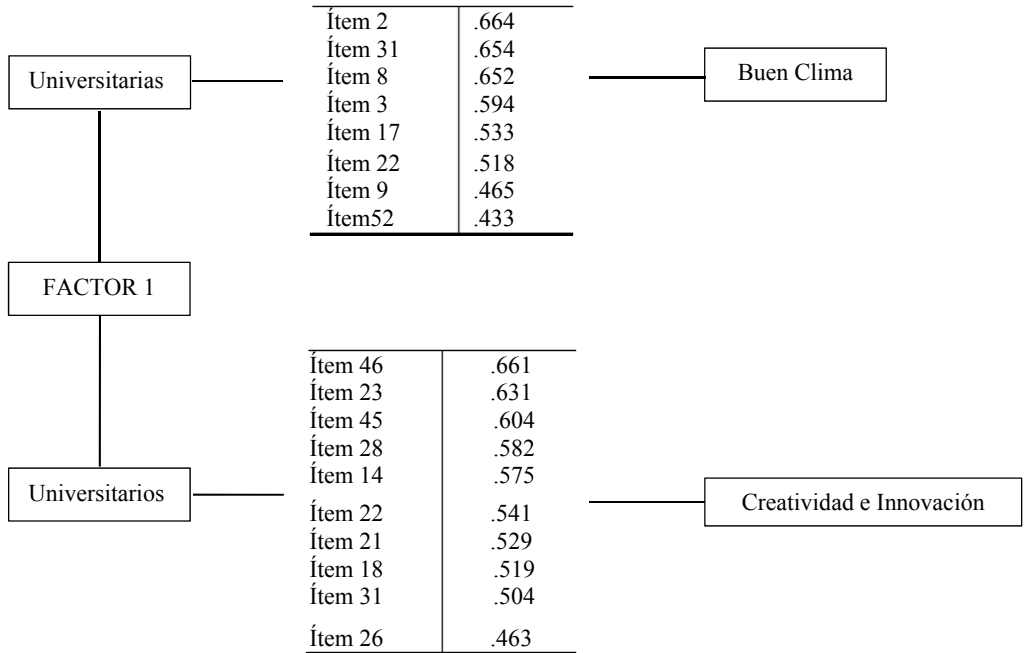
Universitarias

| | |
|---|---|
| Ítem 2 | .664 |
| Ítem 31 | .654 |
| Ítem 8 | .652 |
| Ítem 3 | .594 |
| Ítem 17 | .533 |
| Ítem 22 | .518 |
| Ítem 9 | .465 |
| Ítem52 | .433 |

Buen Clima

FACTOR 1

Universitarios

| | |
|---|---|
| Ítem 46 | .661 |
| Ítem 23 | .631 |
| Ítem 45 | .604 |
| Ítem 28 | .582 |
| Ítem 14 | .575 |
| Ítem 22 | .541 |
| Ítem 21 | .529 |
| Ítem 18 | .519 |
| Ítem 31 | .504 |
| Ítem 26 | .463 |

Creatividad e Innovación